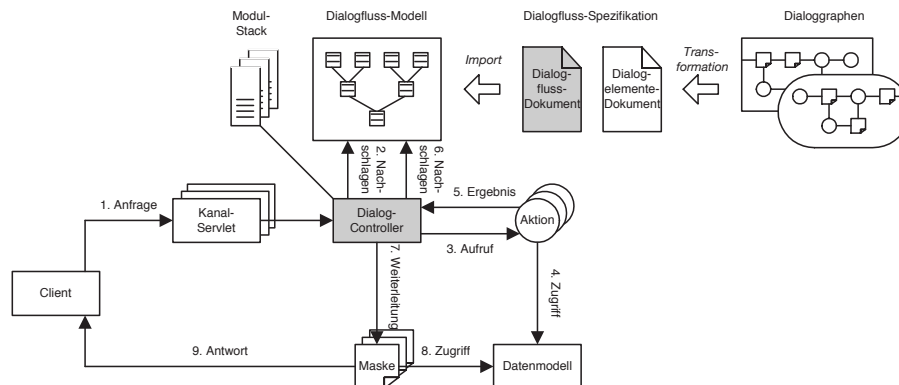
Modul-Stack

Dialogfluss-Modell

Dialogfluss-Spezifikation

Dialoggraphen

Import

Dialogfluss-Dokument

Dialogelemente-Dokument

Transformation

2. Nachschlagen

6. Nachschlagen

1. Anfrage

Kanal-Servlet

Dialog-Controller

5. Ergebnis

Aktion

3. Aufruf

7. Weiterleitung

4. Zugriff

Client

9. Antwort

Maske

8. Zugriff

Datenmodell